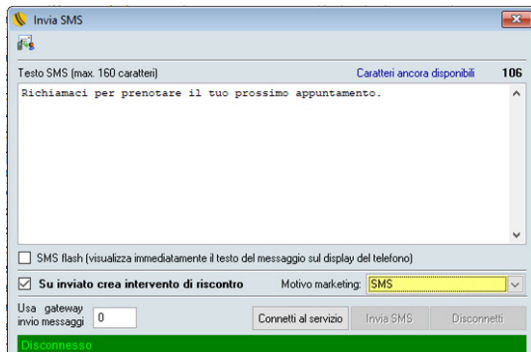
Invia SMS

Testo SMS (max. 160 caratteri)
Caratteri ancora disponibili 106

Richiamaci per prenotare il tuo prossimo appuntamento.

SMS flash (visualizza immediatamente il testo del messaggio sul display del telefono)

Su inviato crea intervento di riscontro
Motivo marketing: SMS

Usa gateway invio messaggi 0

Connetti al servizio
Invia SMS
Disconnetti

Disconnesso